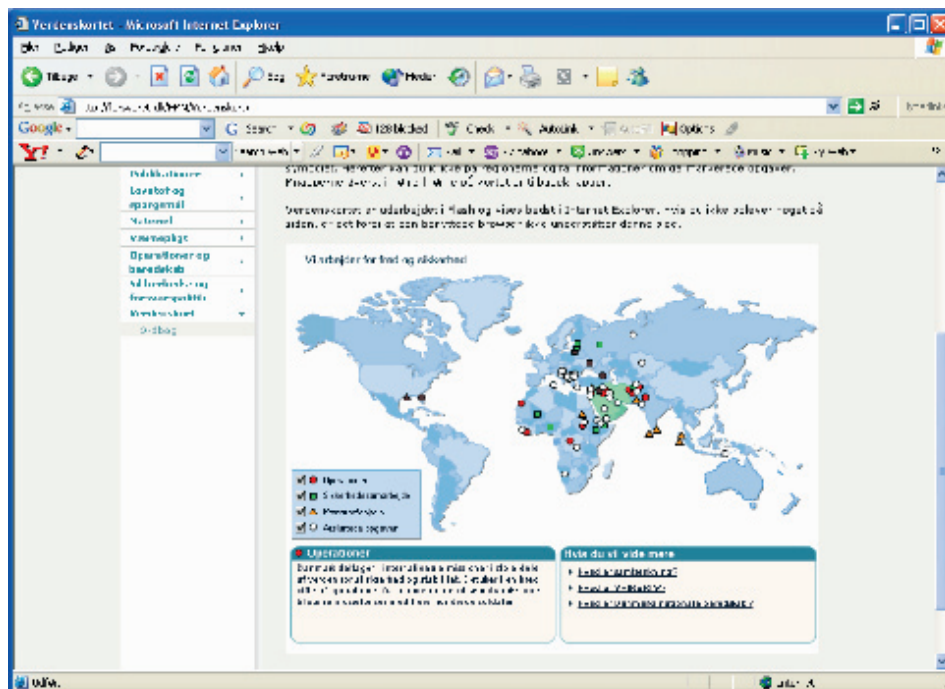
Verdenskortet - Microsoft Internet Explorer

Google
G Search
128 blocked
Check
AutoLink
Options

Publikationer
Lovstof og spørgsmål
Nationel
Værnepligt
Operationer og beredskab
Verdenskortet
Ordbog

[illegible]

Verdenskortet er udarbejdet i Flash og vises bedst i Internet Explorer. Hvis du ikke oplever noget på siden, er det fordi at den benyttede browser ikke understøtter denne side.

Vi arbejder for fred og sikkerhed

Operationer
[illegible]
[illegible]
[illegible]

Operationer
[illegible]

Hvis du vil vide mere
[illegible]
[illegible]
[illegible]

Udfør